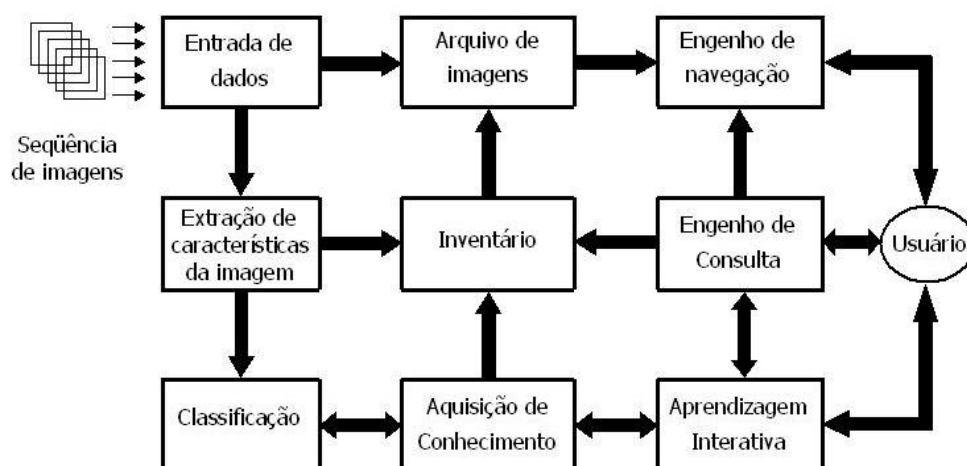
Seqüência de imagens

Entrada de dados

Arquivo de imagens

Engenho de navegação

Extração de características da imagem

Inventário

Engenho de Consulta

Usuário

Classificação

Aquisição de Conhecimento

Aprendizagem Interativa